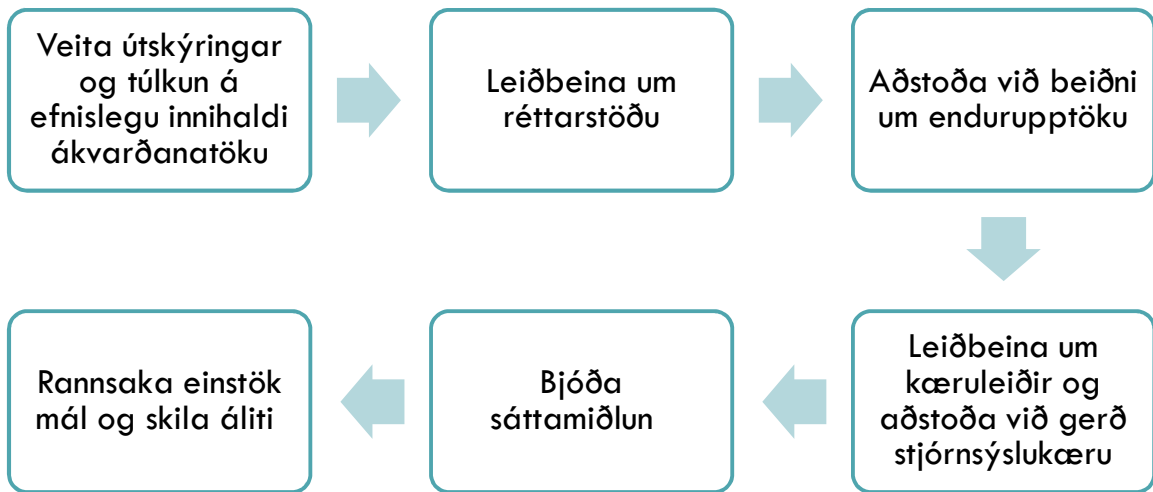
Veita útskýringar og túlkun á efnislegu innihaldi ákvarðanatöku

Leiðbeina um réttarstöðu

Aðstoða við beiðni um endurupptöku

Leiðbeina um kæruleiðir og aðstoða við gerð stjórnsýslukæru

Bjóða sáttamiðlun

Rannsaka einstök mál og skila áliti